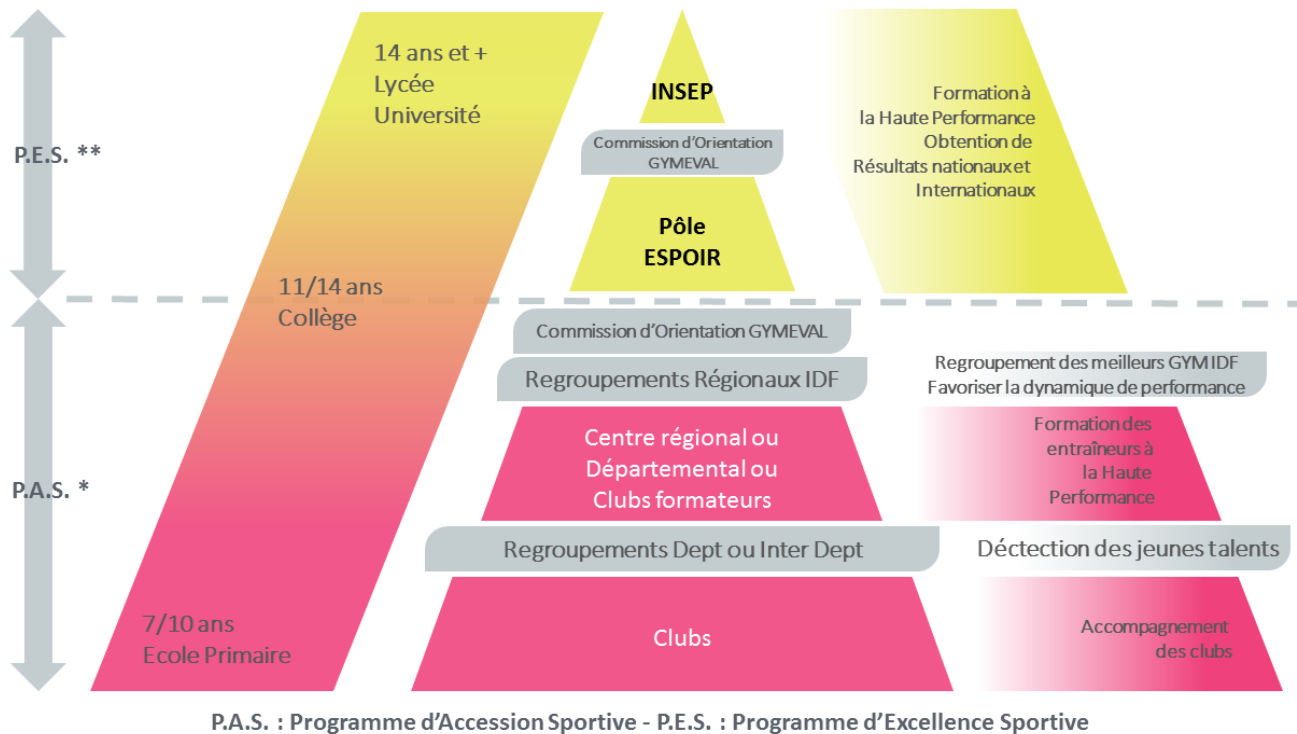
P.E.S. **

P.A.S. *

14 ans et +
Lycée
Université

11/14 ans
Collège

7/10 ans
Ecole Primaire

INSEP

Commission d'Orientation GYMEVAL

Pôle ESPOIR

Formation à la Haute Performance
Obtention de Résultats nationaux et Internationaux

Commission d'Orientation GYMEVAL

Regroupements Régionaux IDF

Regroupement des meilleurs GYM IDF
Favoriser la dynamique de performance

Centre régional ou Départemental ou Clubs formateurs

Formation des entraîneurs à la Haute Performance

Regroupements Dept ou Inter Dept

Déctection des jeunes talents

Clubs

Accompagnement des clubs

P.A.S. : Programme d'Accession Sportive - P.E.S. : Programme d'Excellence Sportive